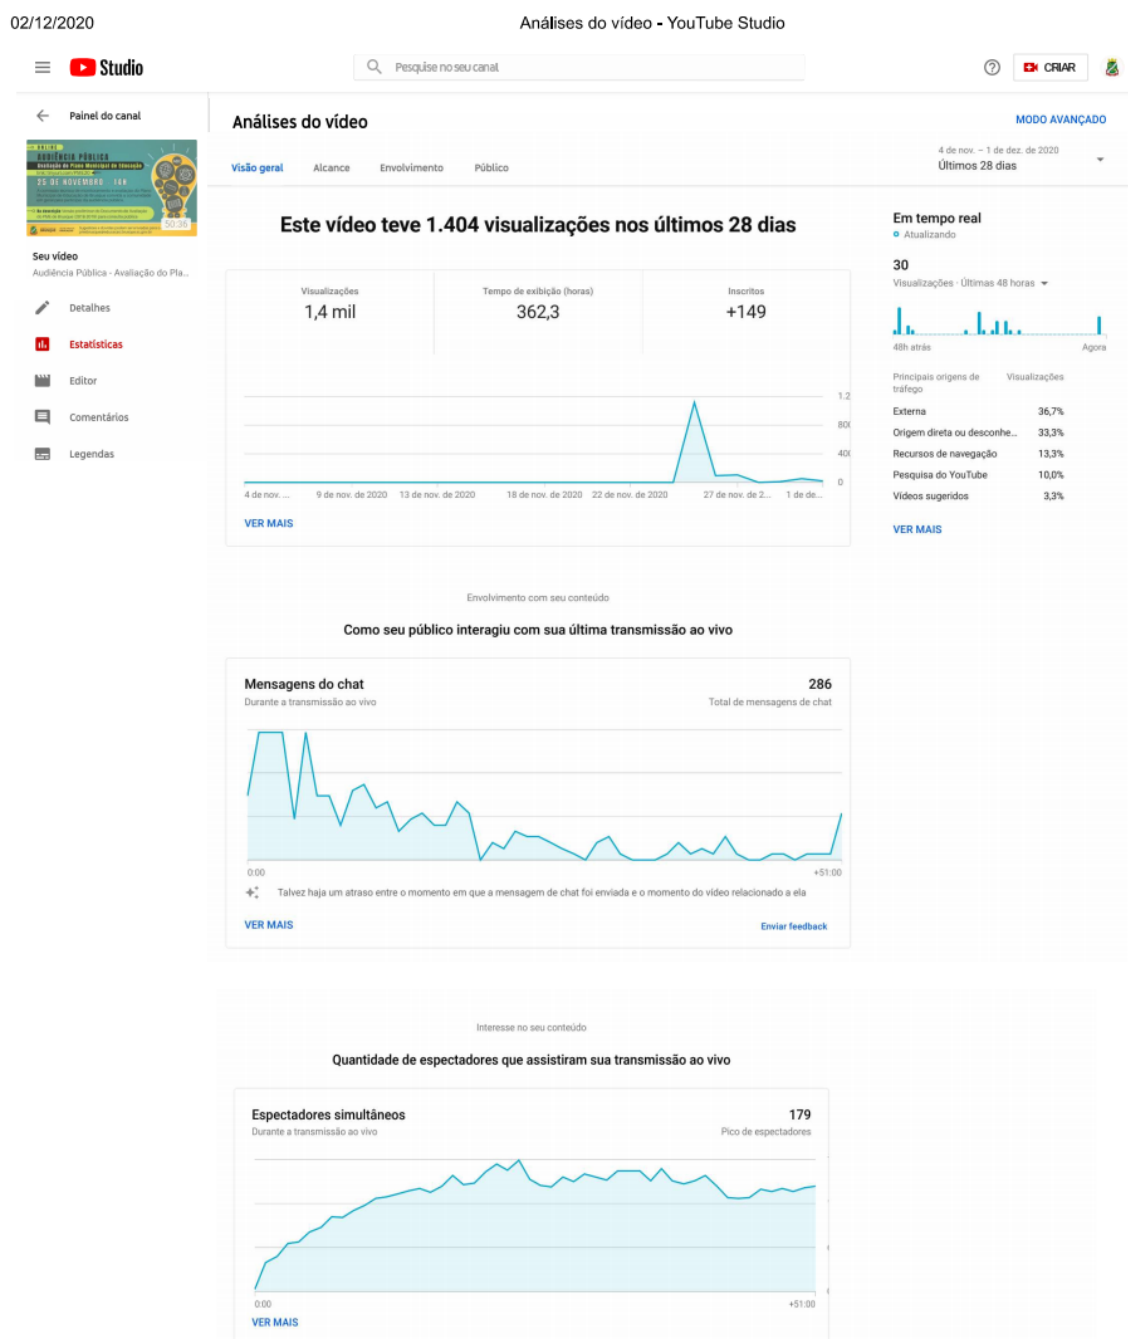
02/12/2020

Análises do vídeo - YouTube Studio

Studio

Pesquise no seu canal

CRIAR

Painel do canal

AUDIÊNCIA PÚBLICA

Avaliação do Plano Municipal de Educação

25 DE NOVEMBRO 14H

50:38

Seu vídeo
Audiência Pública - Avaliação do Pla...

Detalhes
Estatísticas
Editor
Comentários
Legendas

Análises do vídeo

MODO AVANÇADO

Visão geral
Alcance
Envolvimento
Público

4 de nov. – 1 de dez. de 2020
Últimos 28 dias

Este vídeo teve 1.404 visualizações nos últimos 28 dias

| Visualizações | Tempo de exibição (horas) | Inscritos |
|---|---|---|
| 1,4 mil | 362,3 | +149 |

1,2
800
400
0

4 de nov. ... 9 de nov. de 2020 13 de nov. de 2020 18 de nov. de 2020 22 de nov. de 2020 27 de nov. de 2... 1 de de...

VER MAIS

Em tempo real
Atualizando

30
Visualizações · Últimas 48 horas

48h atrás
Agora

| Principais origens de tráfego | Visualizações |
|---|---|
| Externa | 36,7% |
| Origem direta ou desconhe... | 33,3% |
| Recursos de navegação | 13,3% |
| Pesquisa do YouTube | 10,0% |
| Vídeos sugeridos | 3,3% |

VER MAIS

Envolvimento com seu conteúdo

Como seu público interagiu com sua última transmissão ao vivo

Mensagens do chat
Durante a transmissão ao vivo

286
Total de mensagens de chat

0:00
+51:00

Talvez haja um atraso entre o momento em que a mensagem de chat foi enviada e o momento do vídeo relacionado a ela

VER MAIS

Enviar feedback

Interesse no seu conteúdo

Quantidade de espectadores que assistiram sua transmissão ao vivo

Espectadores simultâneos
Durante a transmissão ao vivo

179
Pico de espectadores

0:00
+51:00

VER MAIS